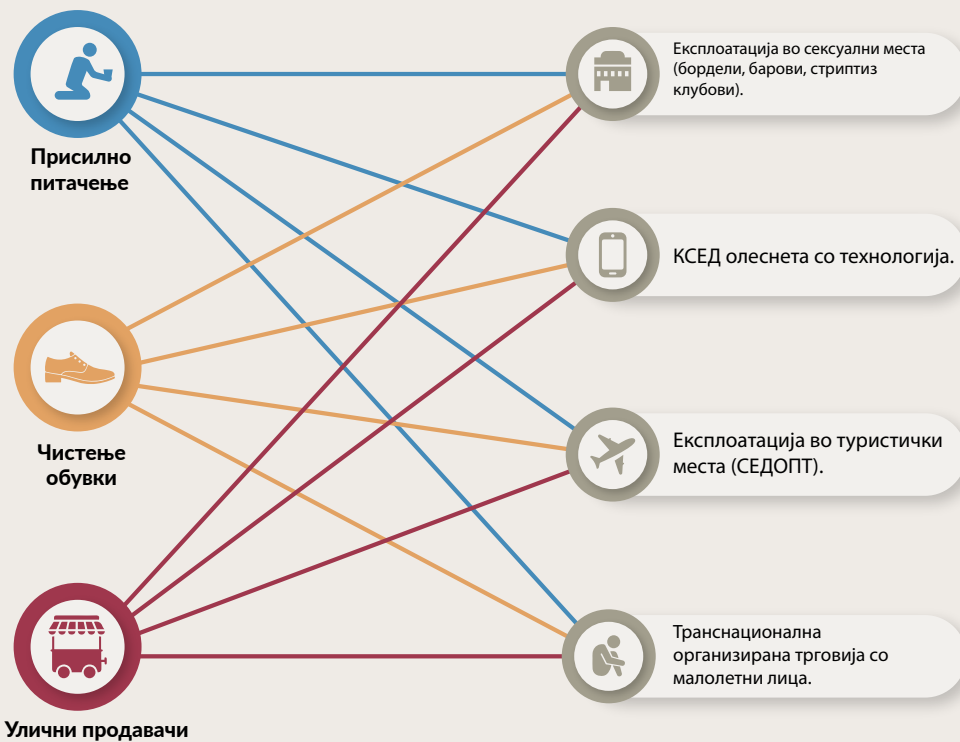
Присилно питачење

Чистење обувки

Улични продавачи

Експлоатација во сексуални места (бордели, барови, стриптиз клубови).

КСЕД олеснета со технологија.

Експлоатација во туристички места (СЕДОПТ).

Транснационална организирана трговија со малолетни лица.